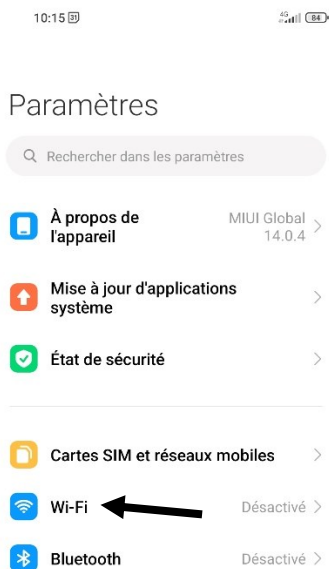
10:15 31 4G 84

Paramètres

Rechercher dans les paramètres

À propos de l'appareil
MIUI Global 14.0.4

Mise à jour d'applications système

État de sécurité

Cartes SIM et réseaux mobiles

Wi-Fi
Désactivé

Bluetooth
Désactivé